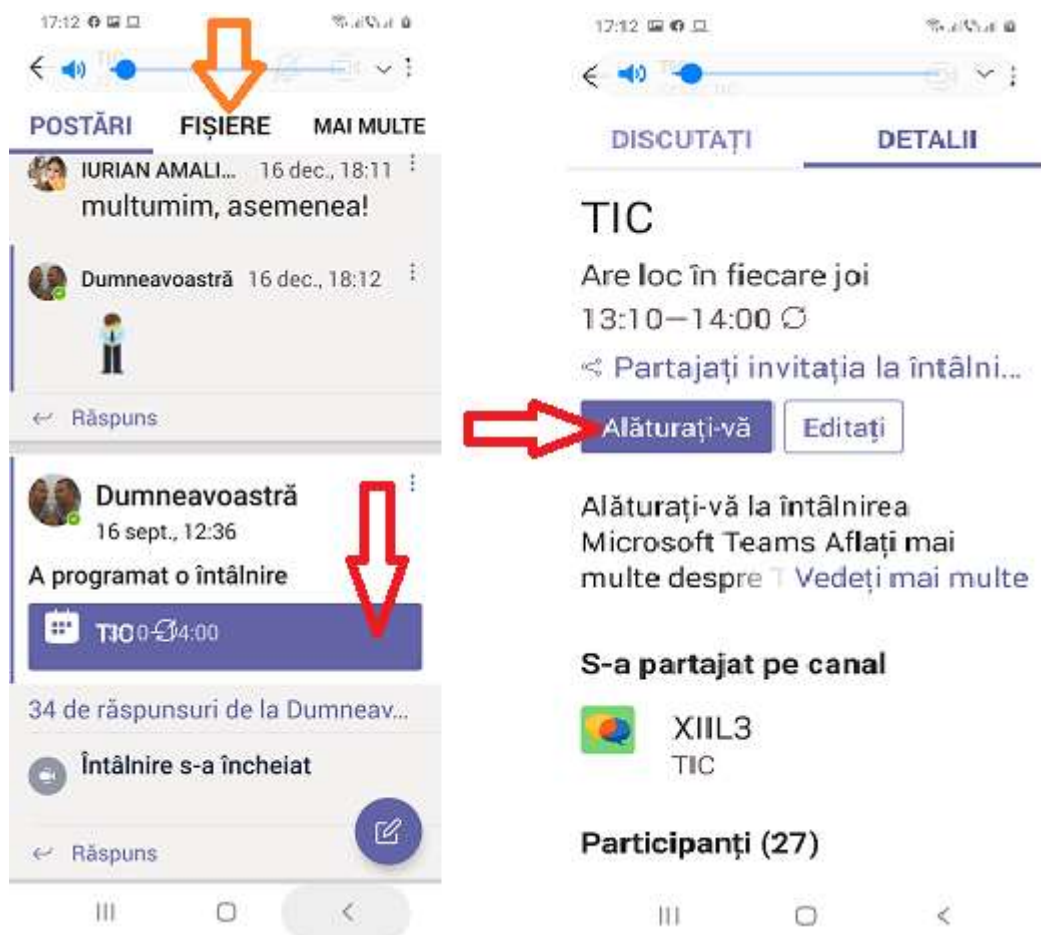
17:12

TIC

POSTĂRI FIȘIERE MAI MULTE

IURIAN AMALI... 16 dec., 18:11
multumim, asemenea!

Dumneavoastră 16 dec., 18:12

← Răspuns

Dumneavoastră
16 sept., 12:36

A programat o întâlnire

TIC0-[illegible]4:00

34 de răspunsuri de la Dumneav...

Întâlnire s-a încheiat

← Răspuns

17:12

TIC

DISCUTAȚI DETALII

TIC
Are loc în fiecare joi
13:10—14:00

Partajați invitația la întâlni...

Alăturați-vă Editați

Alăturați-vă la întâlnirea Microsoft Teams Aflați mai multe despre T Vedeți mai multe

S-a partajat pe canal

XIIL3
TIC

Participanți (27)